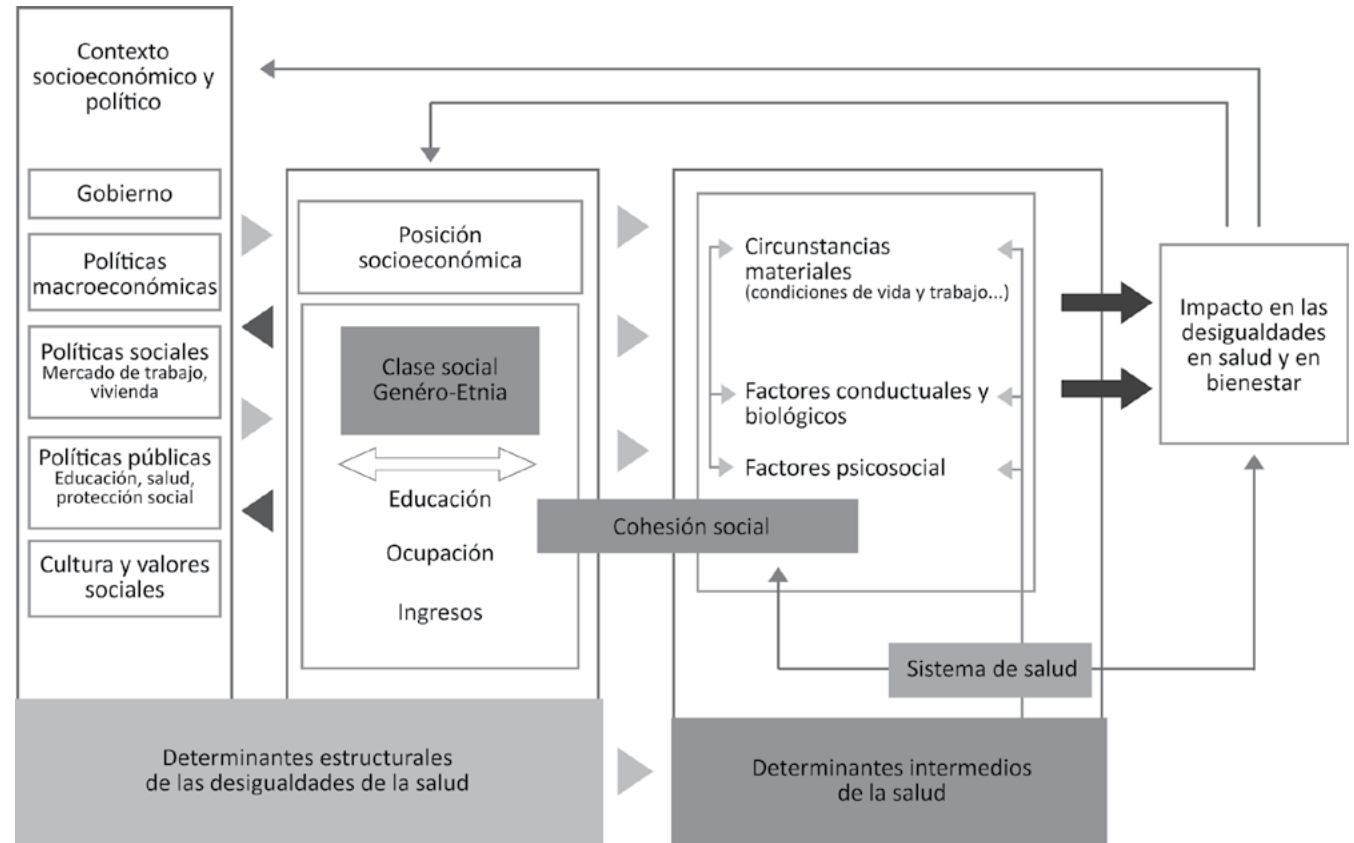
Contexto socioeconómico y político

Gobierno

Políticas macroeconómicas

Políticas sociales
Mercado de trabajo, vivienda

Políticas públicas
Educación, salud, protección social

Cultura y valores sociales

Posición socioeconómica

Clase social
Genéro-Etnia

Educación

Ocupación

Ingresos

Circunstancias materiales
(condiciones de vida y trabajo...)

Factores conductuales y biológicos

Factores psicosocial

Cohesión social

Sistema de salud

Impacto en las desigualdades en salud y en bienestar

Determinantes estructurales de las desigualdades de la salud

Determinantes intermedios de la salud